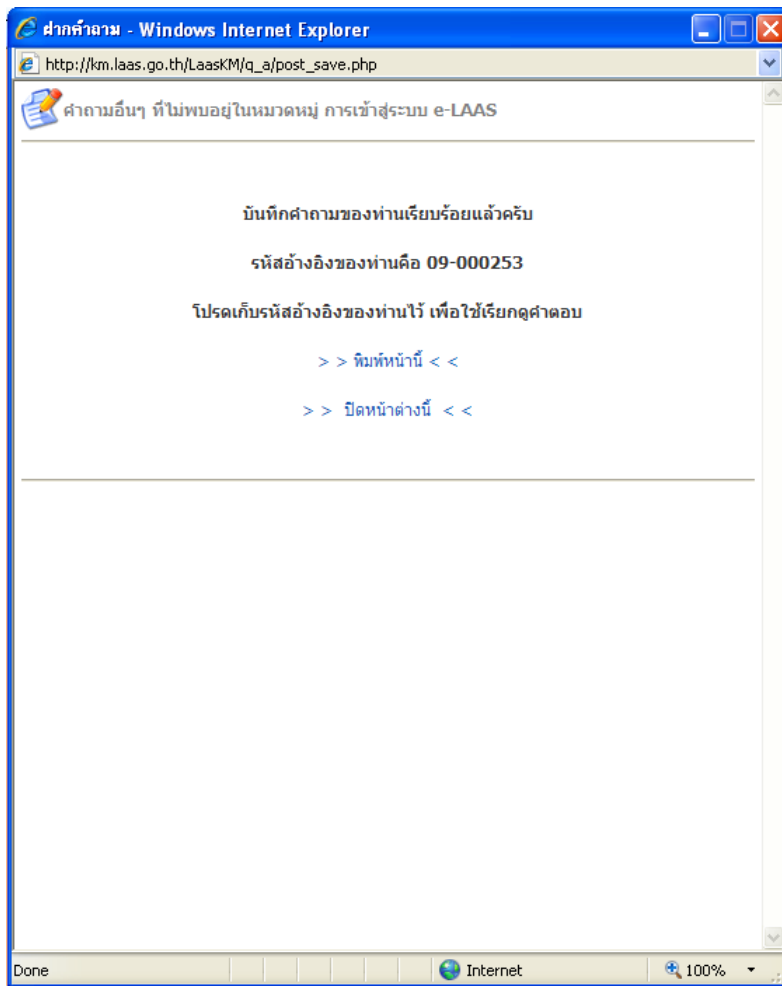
ฝากคำถาม - Windows Internet Explorer

http://km.laas.go.th/LaasKM/q_a/post_save.php

คำถามอื่นๆ ที่ไม่พบอยู่ในหมวดหมู่ การเข้าสู่ระบบ e-LAAS

บันทึกคำถามของท่านเรียบร้อยแล้วครับ

รหัสอ้างอิงของท่านคือ 09-000253

โปรดเก็บรหัสอ้างอิงของท่านไว้ เพื่อใช้เรียกดูคำตอบ

> > พิมพ์หน้านี้ < <

> > ปิดหน้าต่างนี้ < <

Done

Internet

100%